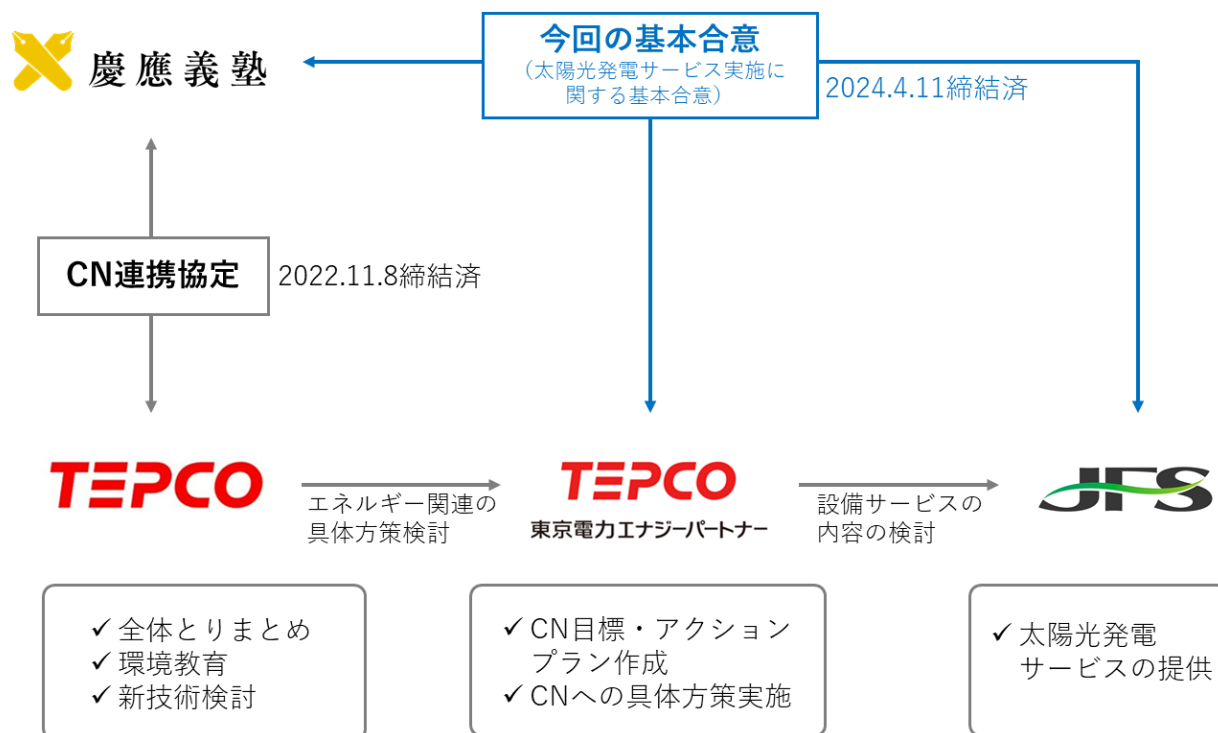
慶應義塾

今回の基本合意
（太陽光発電サービス実施に関する基本合意）

2024.4.11締結済

CN連携協定

2022.11.8締結済

TEPCO

エネルギー関連の具体方策検討

TEPCO
東京電力エナジーパートナー

設備サービスの内容の検討

JFS

✓全体とりまとめ
✓環境教育
✓新技術検討

✓CN目標・アクションプラン作成
✓CNへの具体方策実施

✓太陽光発電サービスの提供